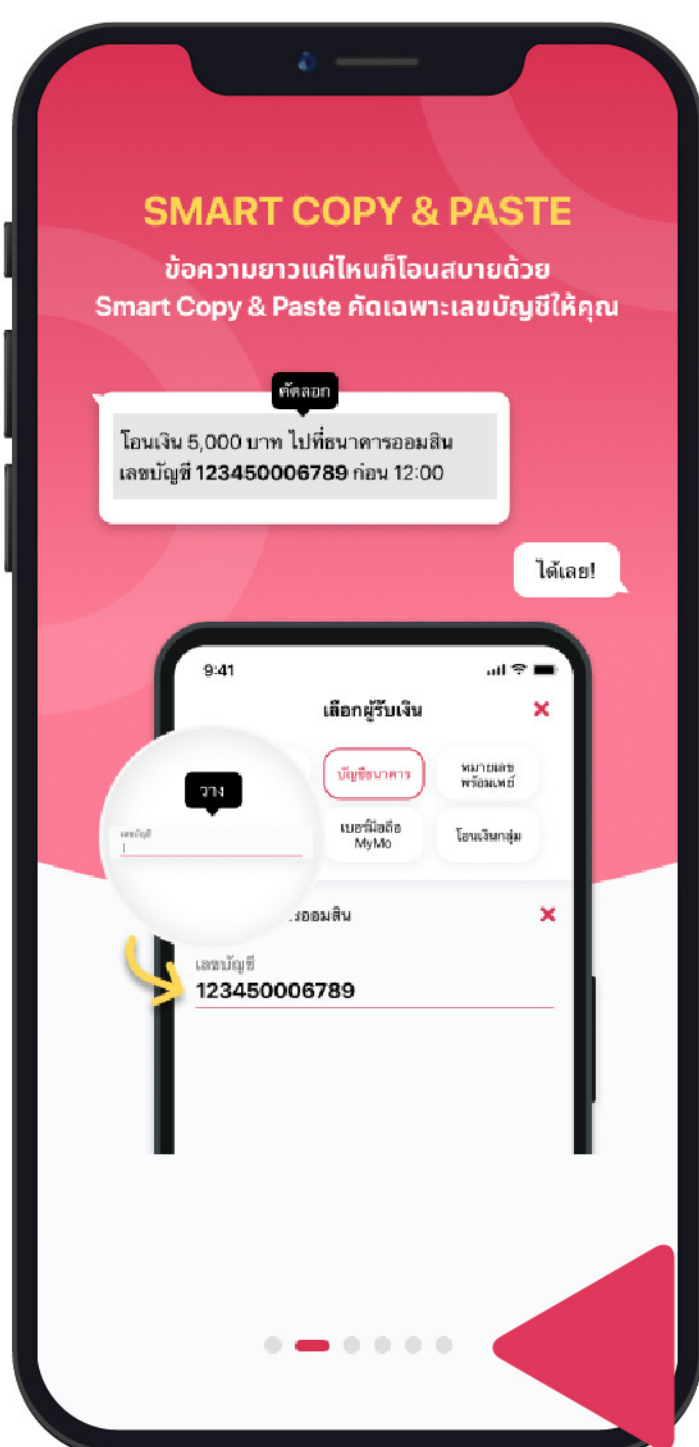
SMART COPY & PASTE

ข้อความยาวแค่ไหนก็โอนสบายด้วย Smart Copy & Paste คัดเฉพาะเลขบัญชีให้คุณ

คัดลอก

โอนเงิน 5,000 บาท ไปที่ธนาคารออมสิน เลขบัญชี 123450006789 ก่อน 12:00

ได้เลย!

9:41

เลือกผู้รับเงิน

บัญชีธนาคาร

หมายเลขพร้อมเพย์

เบอร์มือถือ MyMo

โอนเงินกลุ่ม

วาง

เลขบัญชี

รออมสิน

เลขบัญชี

123450006789